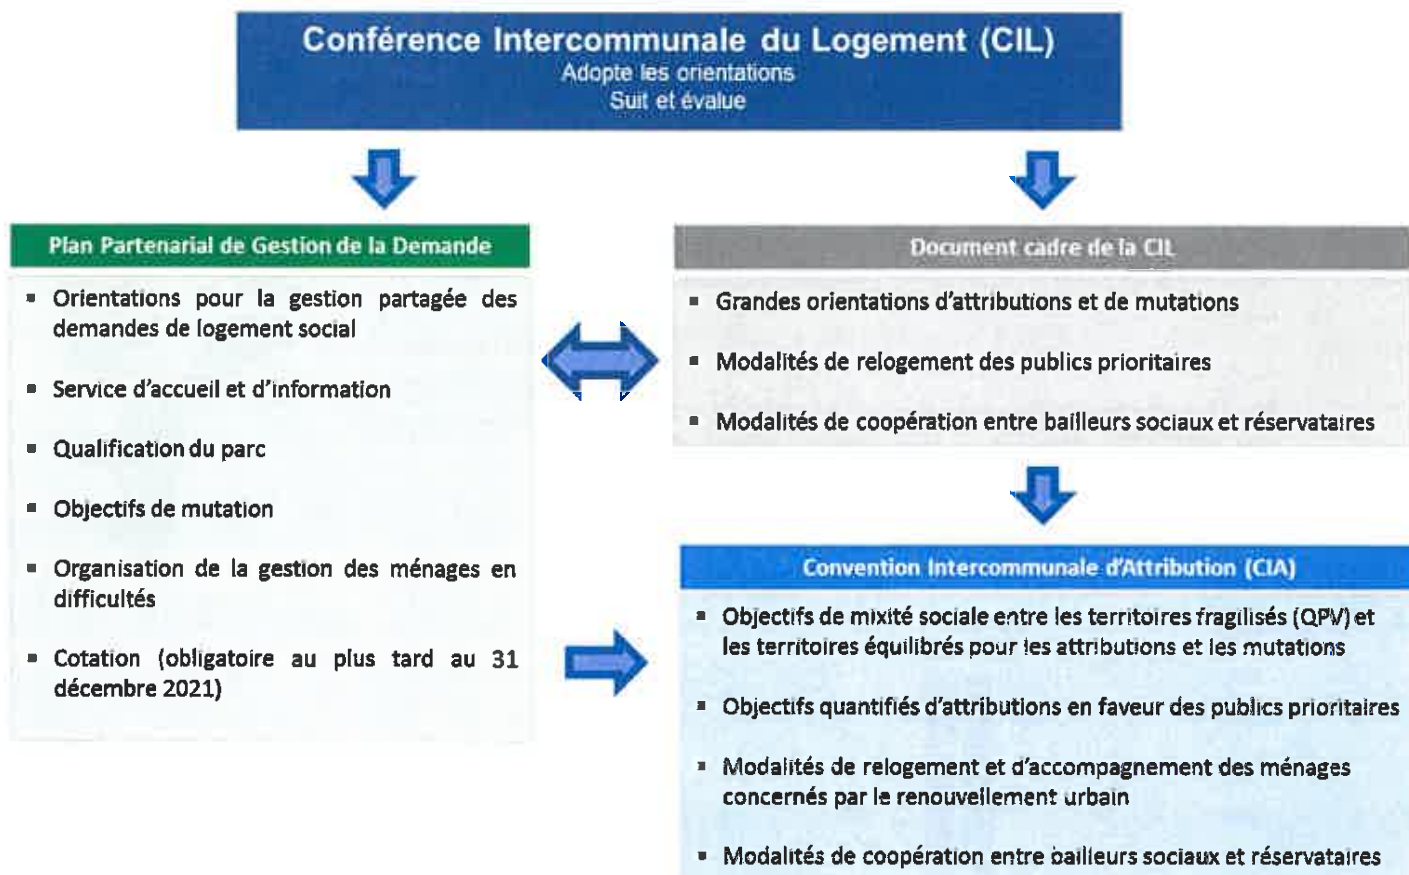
Conférence Intercommunale du Logement (CIL)
Adopte les orientations
Suit et évalue

Plan Partenarial de Gestion de la Demande

- Orientations pour la gestion partagée des demandes de logement social
- Service d'accueil et d'information
- Qualification du parc
- Objectifs de mutation
- Organisation de la gestion des ménages en difficultés
- Cotation (obligatoire au plus tard au 31 décembre 2021)

Document cadre de la CIL

- Grandes orientations d'attributions et de mutations
- Modalités de relogement des publics prioritaires
- Modalités de coopération entre bailleurs sociaux et réservataires

Convention Intercommunale d'Attribution (CIA)

- Objectifs de mixité sociale entre les territoires fragilisés (QPV) et les territoires équilibrés pour les attributions et les mutations
- Objectifs quantifiés d'attributions en faveur des publics prioritaires
- Modalités de relogement et d'accompagnement des ménages concernés par le renouvellement urbain
- Modalités de coopération entre bailleurs sociaux et réservataires